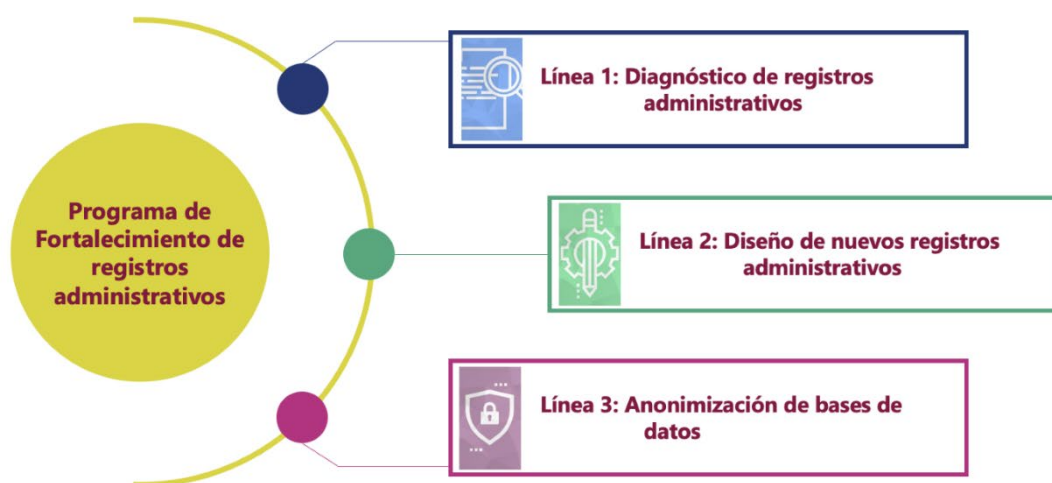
Programa de Fortalecimiento de registros administrativos

Línea 1: Diagnóstico de registros administrativos

Línea 2: Diseño de nuevos registros administrativos

Línea 3: Anonimización de bases de datos